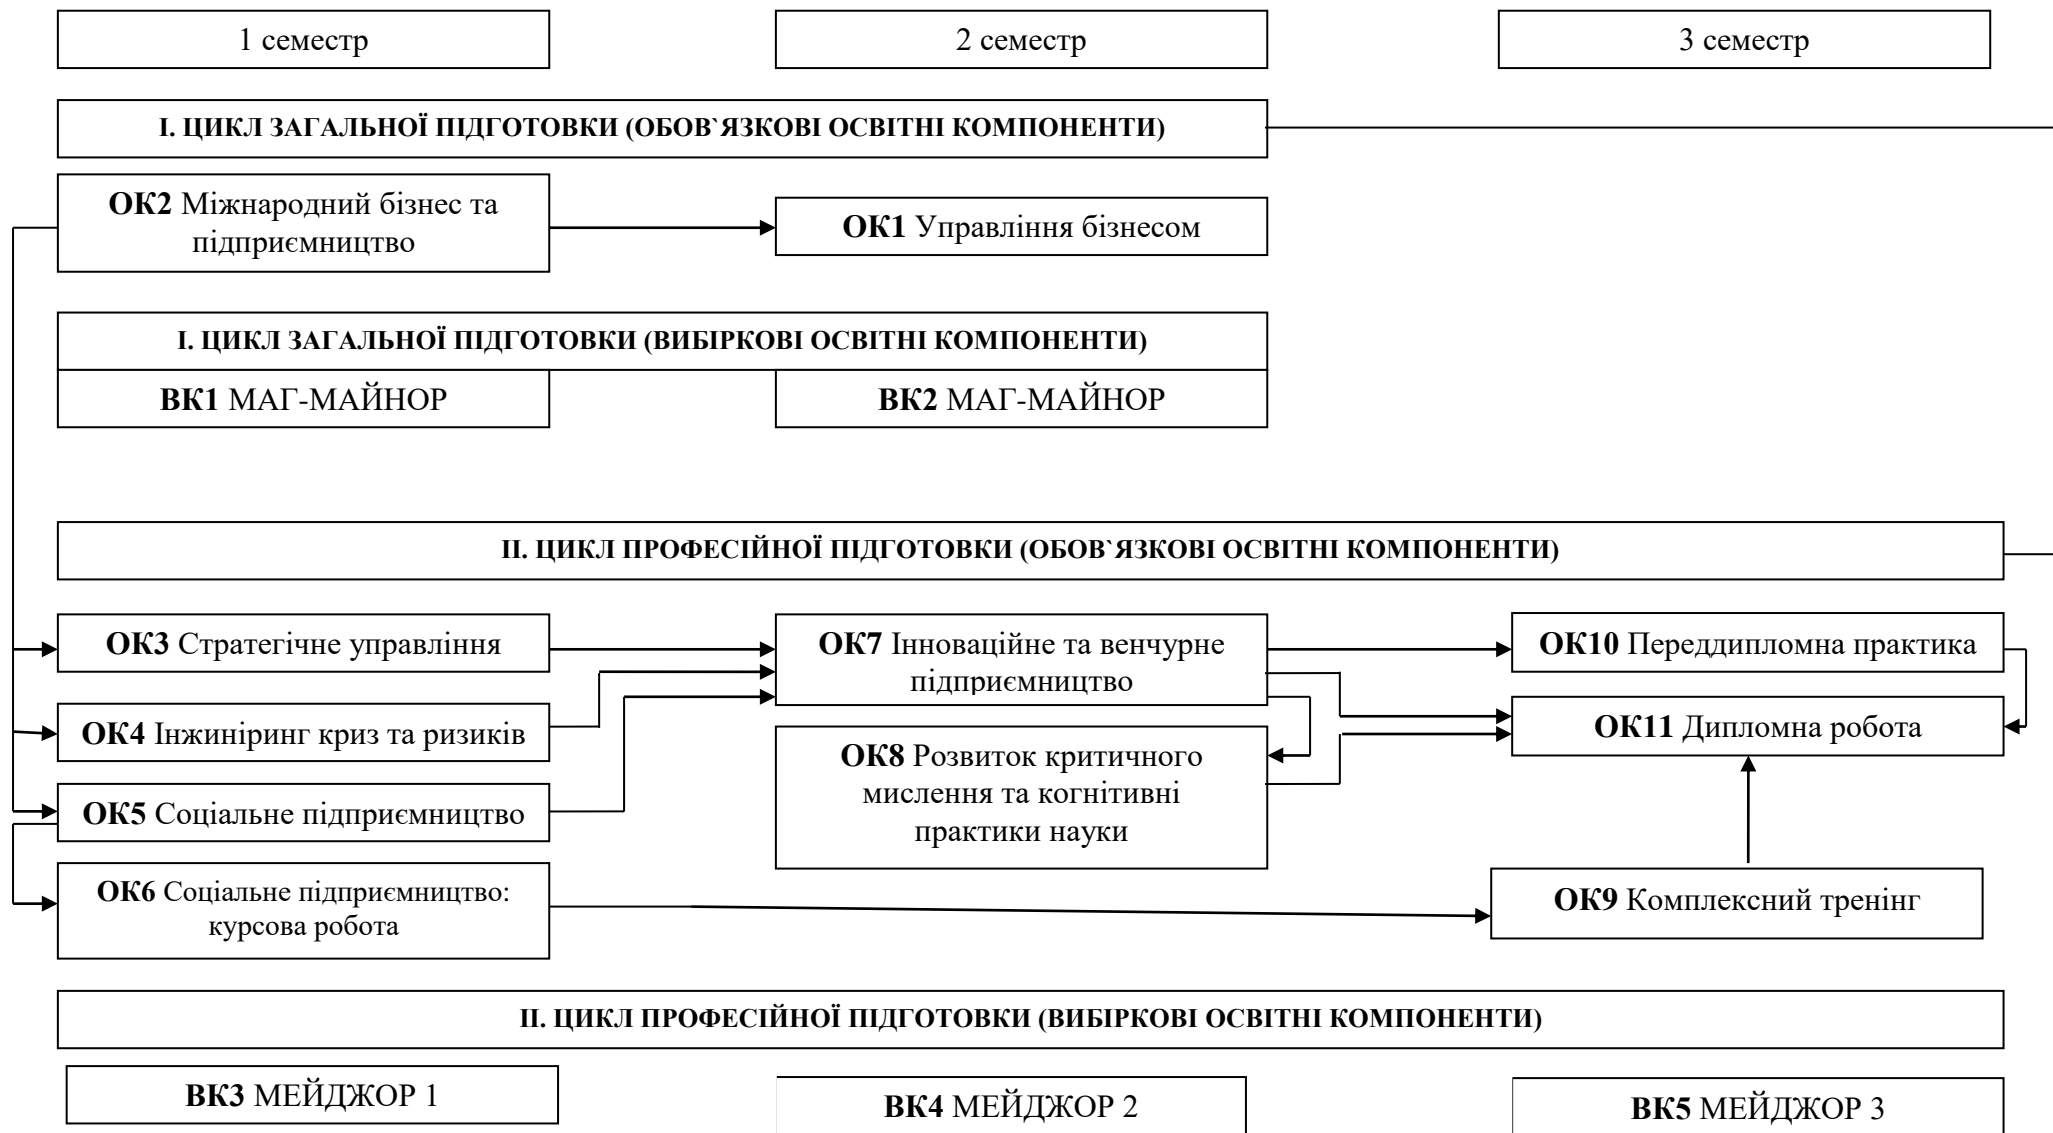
1 семестр

2 семестр

3 семестр

I. ЦИКЛ ЗАГАЛЬНОЇ ПІДГОТОВКИ (ОБОВ`ЯЗКОВІ ОСВІТНІ КОМПОНЕНТИ)

ОК2 Міжнародний бізнес та підприємництво

ОК1 Управління бізнесом

I. ЦИКЛ ЗАГАЛЬНОЇ ПІДГОТОВКИ (ВИБІРКОВІ ОСВІТНІ КОМПОНЕНТИ)

ВК1 МАГ-МАЙНОР

ВК2 МАГ-МАЙНОР

II. ЦИКЛ ПРОФЕСІЙНОЇ ПІДГОТОВКИ (ОБОВ`ЯЗКОВІ ОСВІТНІ КОМПОНЕНТИ)

ОК3 Стратегічне управління

ОК7 Інноваційне та венчурне підприємництво

ОК10 Переддипломна практика

ОК4 Інжиніринг криз та ризиків

ОК11 Дипломна робота

ОК8 Розвиток критичного мислення та когнітивні практики науки

ОК5 Соціальне підприємництво

ОК6 Соціальне підприємництво: курсова робота

ОК9 Комплексний тренінг

II. ЦИКЛ ПРОФЕСІЙНОЇ ПІДГОТОВКИ (ВИБІРКОВІ ОСВІТНІ КОМПОНЕНТИ)

ВК3 МЕЙДЖОР 1

ВК4 МЕЙДЖОР 2

ВК5 МЕЙДЖОР 3